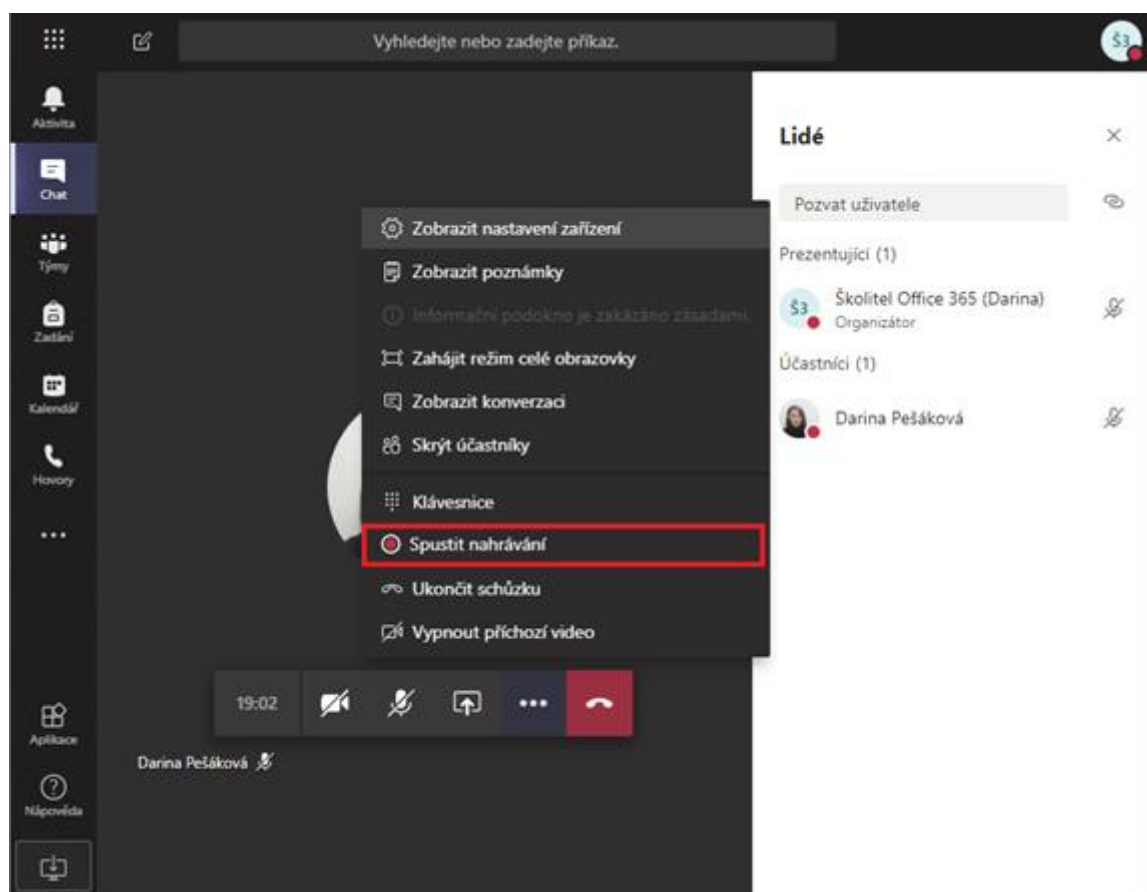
Vyhledejte nebo zadejte příkaz.

Š3

Aktivita

Chat

Týmy

Zadání

Kalendář

Hovory

...

Aplikace

Nápověda

Zobrazit nastavení zařízení

Zobrazit poznámky

Informační podokno je zakázáno zásadami.

Zahájit režim celé obrazovky

Zobrazit konverzaci

Skrýt účastníky

Klávesnice

Spustit nahrávání

Ukončit schůzku

Vypnout příchozí video

19:02

Darina Pešáková

Lidé

Pozvat uživatele

Prezentující (1)

Š3

Školitel Office 365 (Darina)

Organizátor

Účastníci (1)

Darina Pešáková